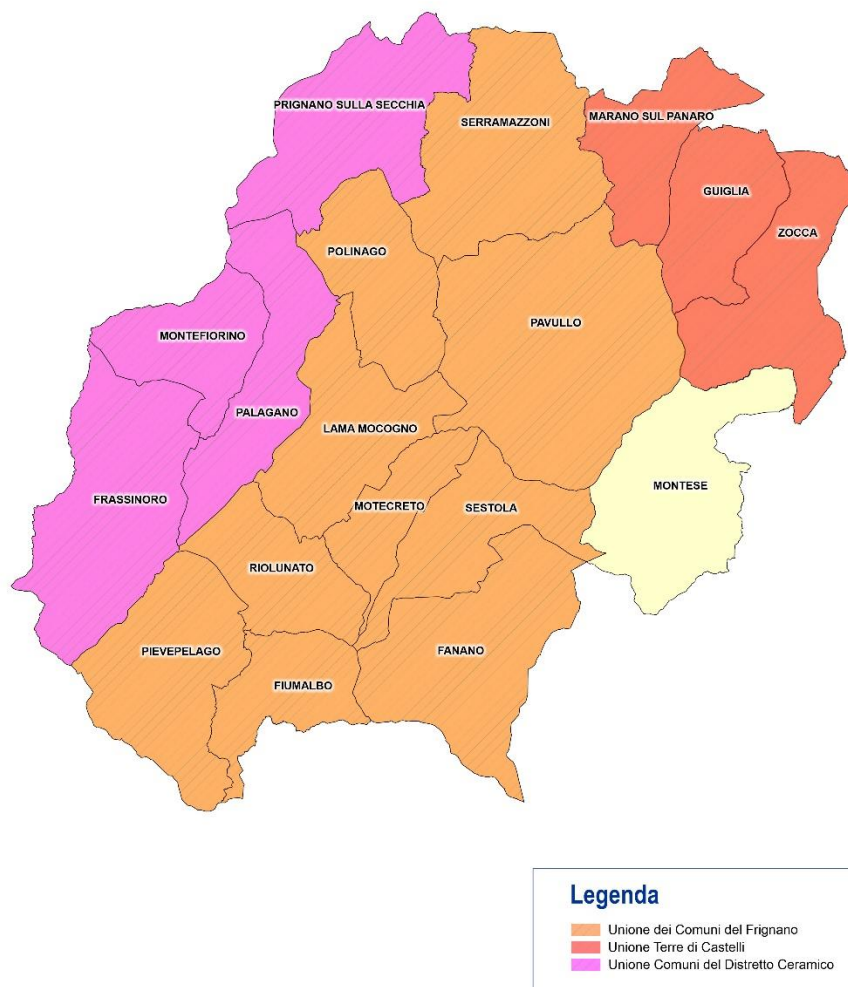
PRIGNANO SULLA SECCHIA
SERRAMAZZONI
MARANO SUL PANARO
GUIGLIA
ZOCCA
POLINAGO
PAVULLO
MONTEFIORINO
PALAGANO
LAMA MOCOGNO
MONTESE
FRASSINORO
MOTECRETO
SESTOLA
RIOLUNATO
PIEVEPELAGO
FIUMALBO
FANANO

Legenda
Unione dei Comuni del Frignano
Unione Terre di Castelli
Unione Comuni del Distretto Ceramico